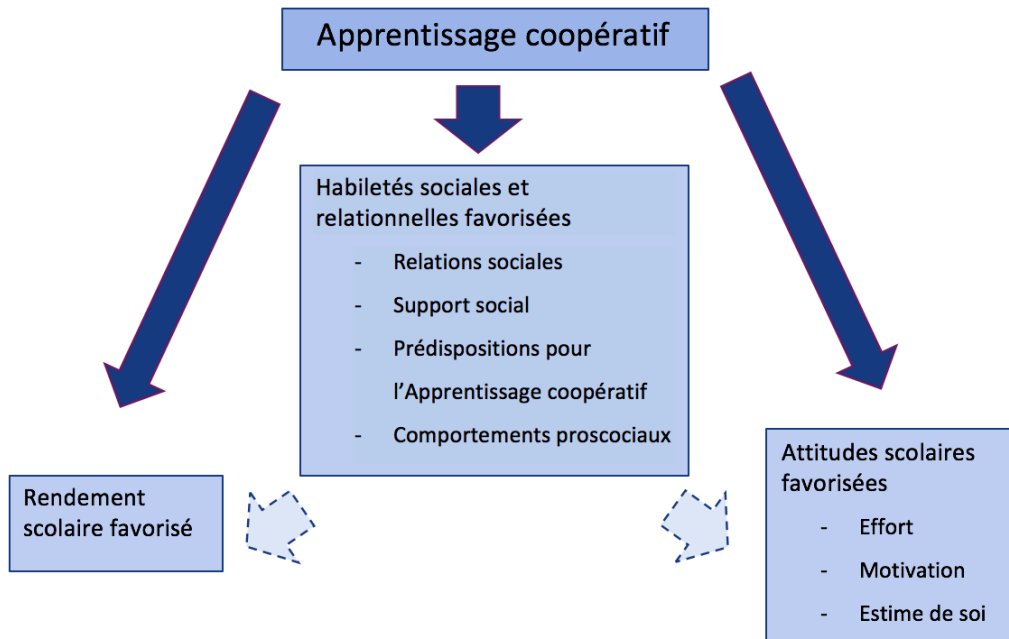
Apprentissage coopératif

Habiletés sociales et relationnelles favorisées

- Relations sociales
- Support social
- Prédispositions pour l'Apprentissage coopératif
- Comportements proscociaux

Rendement scolaire favorisé

Attitudes scolaires favorisées

- Effort
- Motivation
- Estime de soi